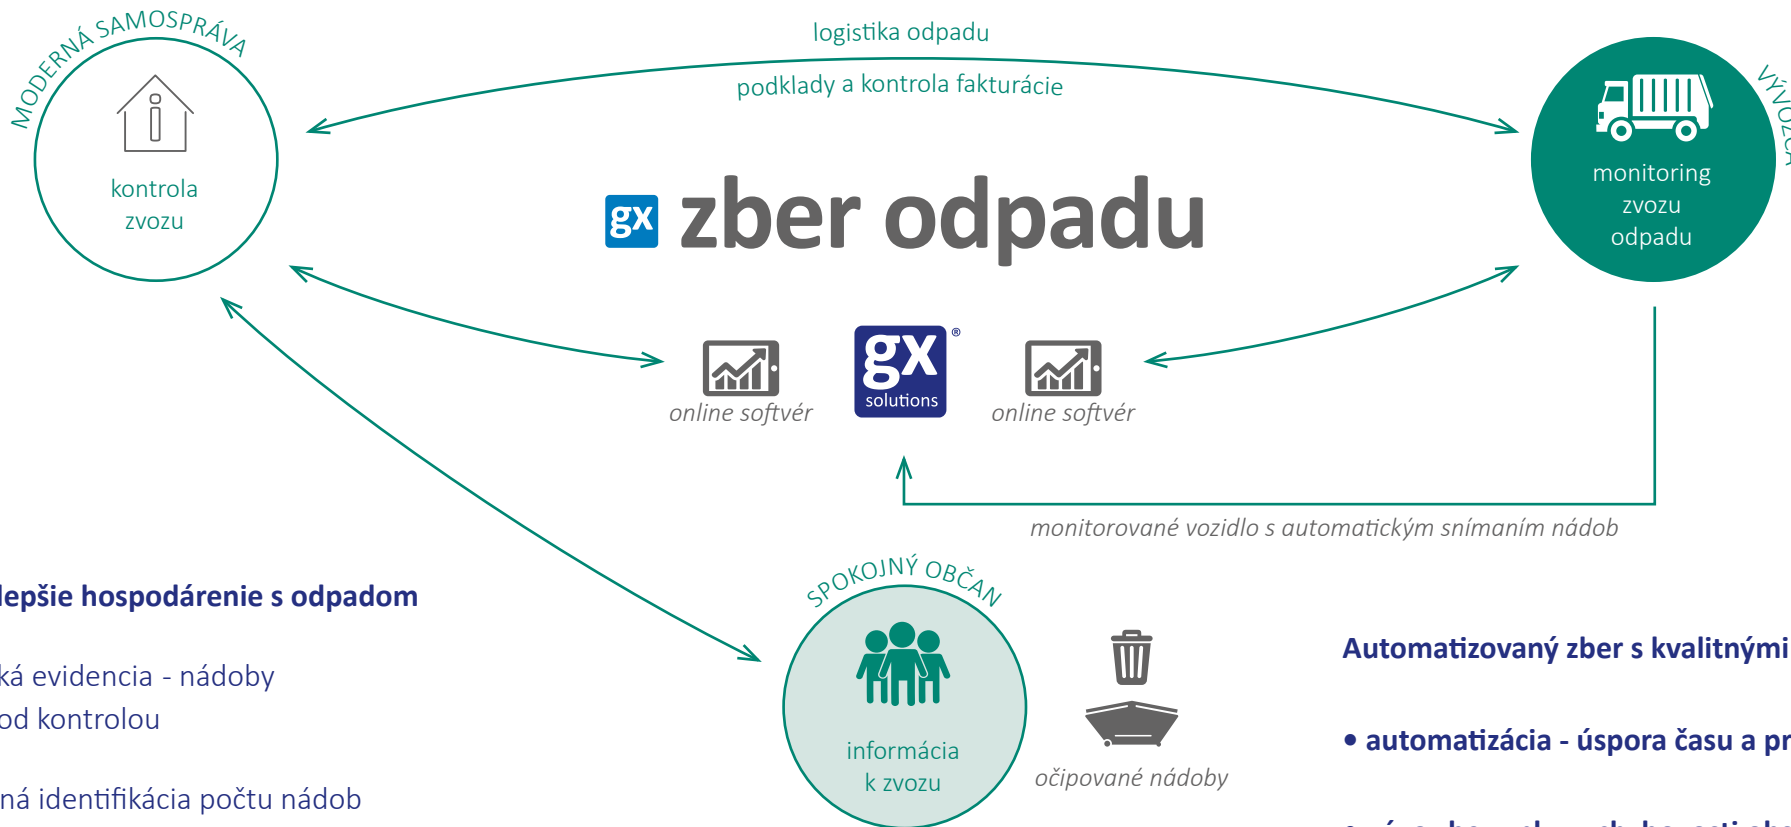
MODERNÁ SAMOSPRÁVA

kontrola zvozu

logistika odpadu

podklady a kontrola fakturácie

VÝVOZCA

monitoring zvozu odpadu

gx zber odpadu

online softvér

gx solutions

online softvér

monitorované vozidlo s automatickým snímaním nádob

lepšie hospodárenie s odpadom

ká evidencia - nádoby

od kontrolou

ná identifikácia počtu nádob

SPOKOJNÝ OBČAN

informácia k zvozu

očipované nádoby

Automatizovaný zber s kvalitnými

• automatizácia - úspora času a pr

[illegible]